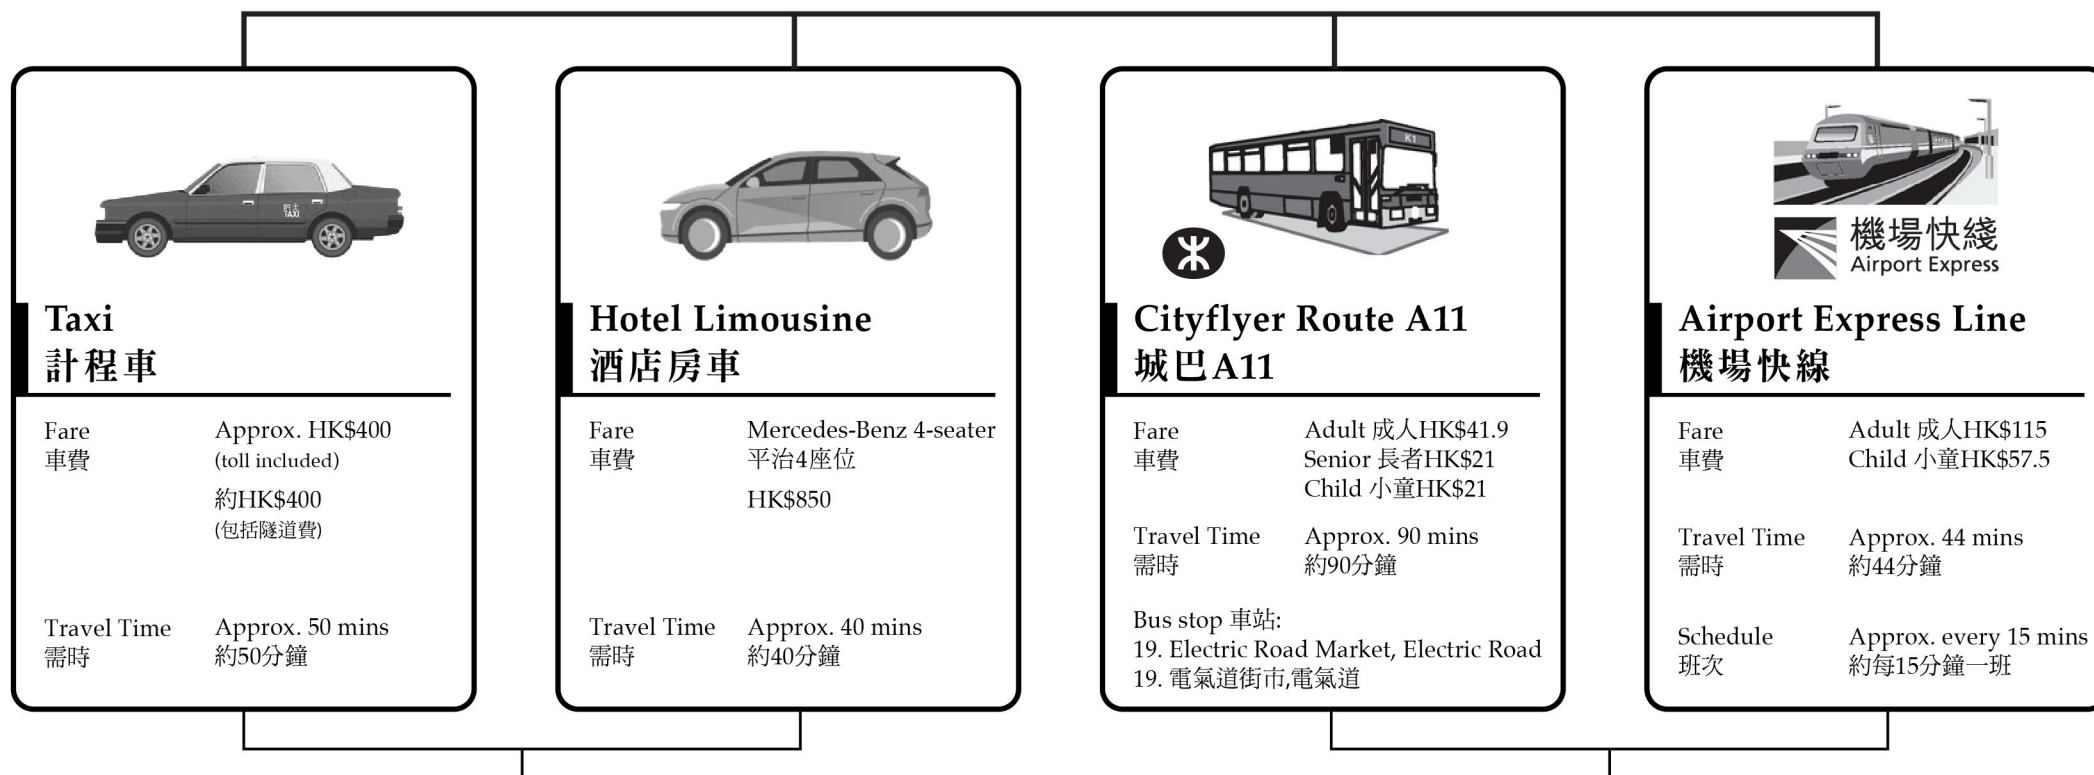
Taxi
計程車

Fare
車費

Approx. HK$400
(toll included)
約HK$400
(包括隧道費)

Travel Time
需時

Approx. 50 mins
約50分鐘

Hotel Limousine
酒店房車

Fare
車費

Mercedes-Benz 4-seater
平治4座位
HK$850

Travel Time
需時

Approx. 40 mins
約40分鐘

Cityflyer Route A11
城巴A11

Fare
車費

Adult 成人HK$41.9
Senior 長者HK$21
Child 小童HK$21

Travel Time
需時

Approx. 90 mins
約90分鐘

Bus stop 車站:
19. Electric Road Market, Electric Road
19. 電氣道街市,電氣道

機場快綫
Airport Express

Airport Express Line
機場快線

Fare
車費

Adult 成人HK$115
Child 小童HK$57.5

Travel Time
需時

Approx. 44 mins
約44分鐘

Schedule
班次

Approx. every 15 mins
約每15分鐘一班